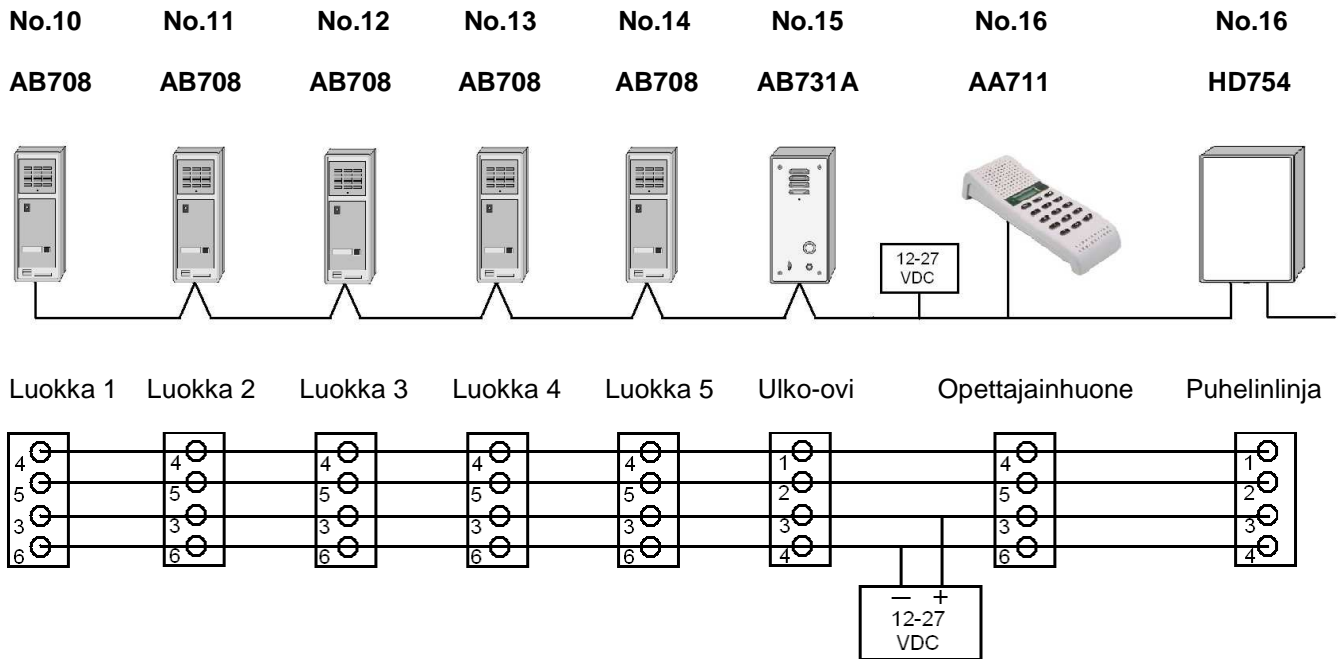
No.10 No.11 No.12 No.13 No.14 No.15 No.16 No.16

AB708 AB708 AB708 AB708 AB708 AB731A AA711 HD754

12-27 VDC

Luokka 1 Luokka 2 Luokka 3 Luokka 4 Luokka 5 Ulko-ovi Opettajainhuone Puhelinlinja

4 5 3 6
4 5 3 6
4 5 3 6
4 5 3 6
4 5 3 6
1 2 3 4
4 5 3 6
1 2 3 4

– +
12-27 VDC